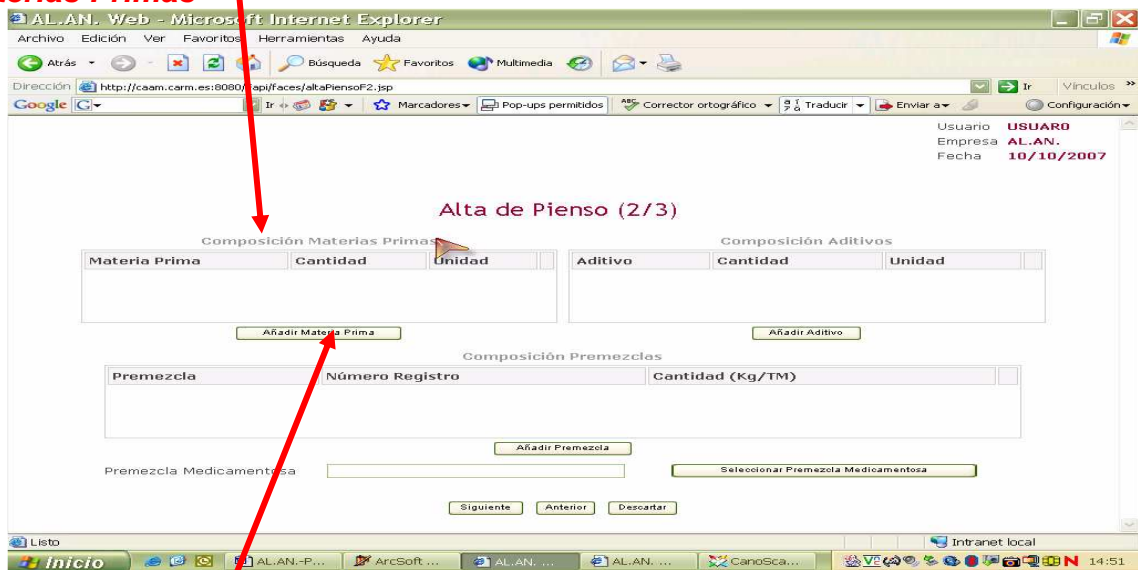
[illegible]erias Primas

AL.AN. Web - Microsoft Internet Explorer

Archivo Edición Ver Favoritos Herramientas Ayuda

Atrás Búsqueda Favoritos Multimedia

Dirección http://caam.carm.es:8080/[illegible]api/faces/altaPiensoF2.jsp Ir Vínculos

Google Ir Marcadores Pop-ups permitidos Corrector ortográfico Traducir Enviar a Configuración

Usuario USUARO
Empresa AL.AN.
Fecha 10/10/2007

Alta de Pienso (2/3)

Composición Materias Primas

| Materia Prima | Cantidad | Unidad |
|---|---|---|

Añadir Materia Prima

Composición Aditivos

| Aditivo | Cantidad | Unidad |
|---|---|---|

Añadir Aditivo

Composición Premezclas

| Premezcla | Número Registro | Cantidad (Kg/TM) |
|---|---|---|

Añadir Premezcla

Premezcla Medicamentosa

Seleccionar Premezcla Medicamentosa

Siguiente Anterior Descartar

Listo

Intranet local

Inicio AL.AN.-P... ArcSoft ... AL.AN. ... AL.AN. ... CanoSca... 14:51